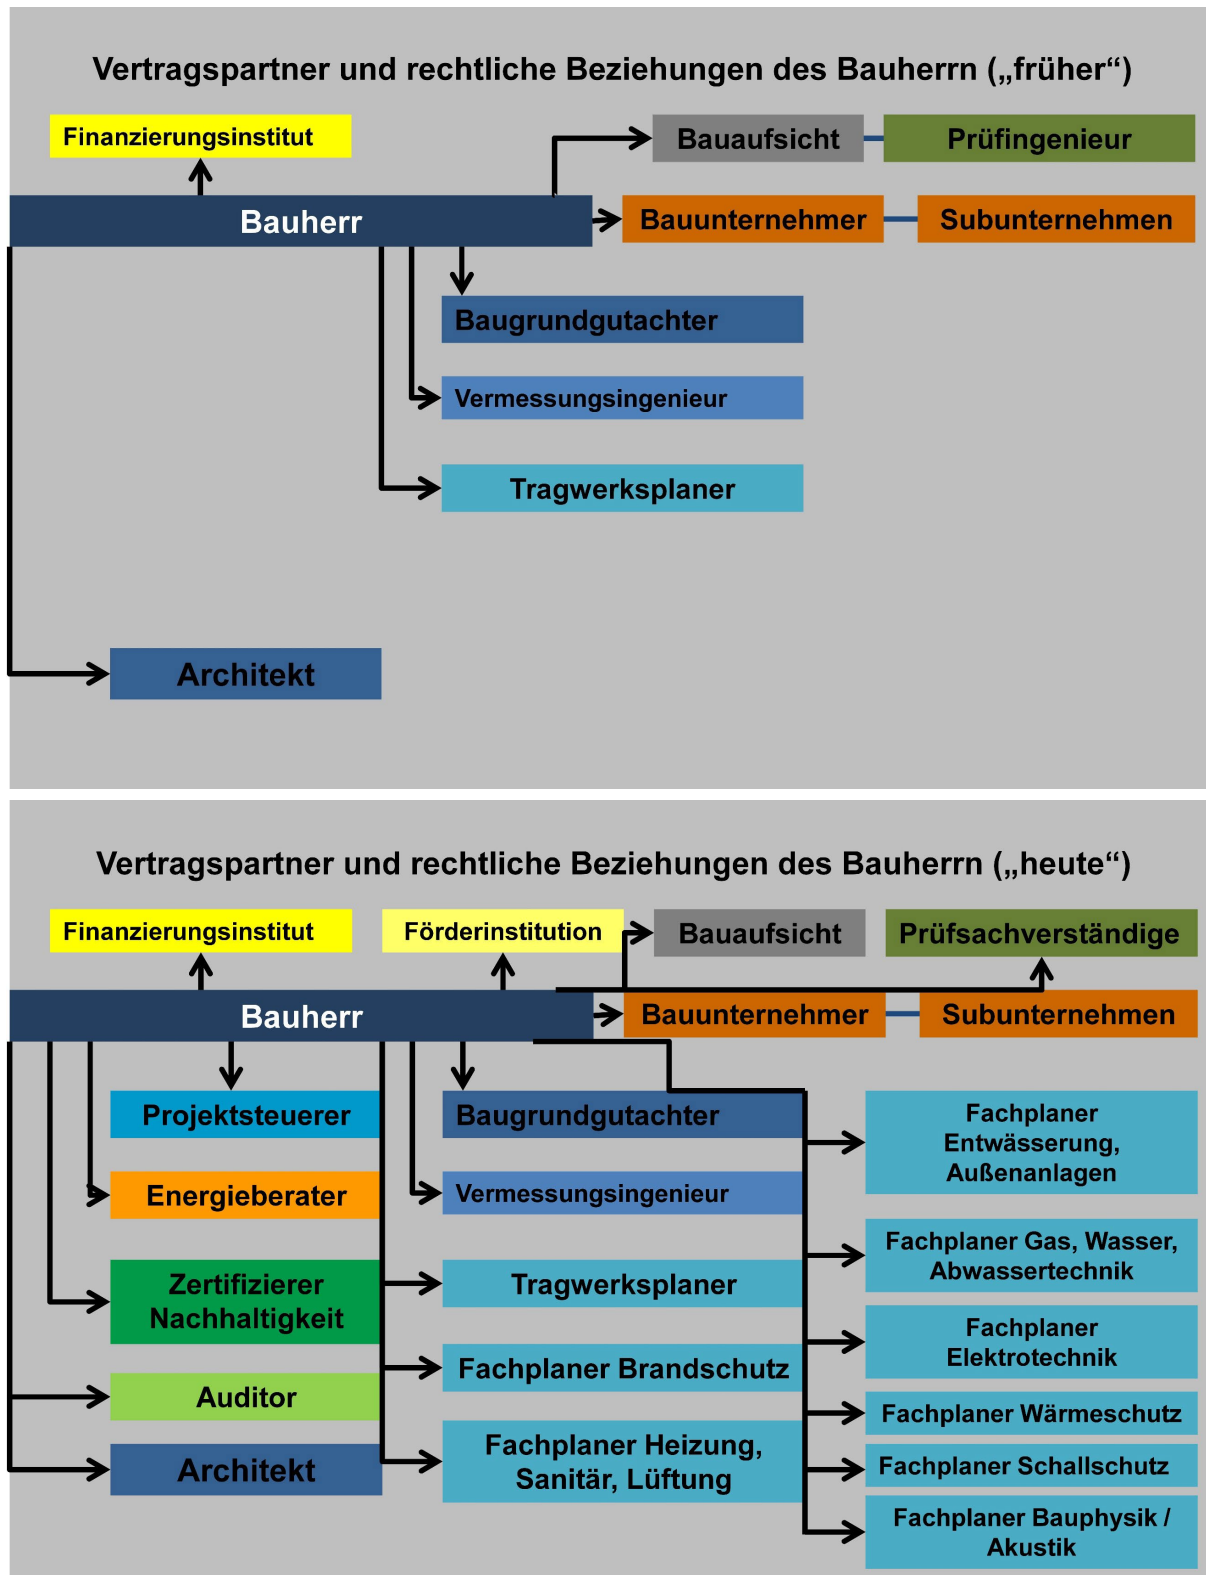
Vertragspartner und rechtliche Beziehungen des Bauherrn („früher“)

Finanzierungsinstitut

Bauaufsicht

Prüfingenieur

Bauherr

Bauunternehmer

Subunternehmen

Baugrundgutachter

Vermessungsingenieur

Tragwerksplaner

Architekt

Vertragspartner und rechtliche Beziehungen des Bauherrn („heute“)

Finanzierungsinstitut

Förderinstitution

Bauaufsicht

Prüfsachverständige

Bauherr

Bauunternehmer

Subunternehmen

Projektsteuerer

Baugrundgutachter

Fachplaner Entwässerung, Außenanlagen

Energieberater

Vermessungsingenieur

Fachplaner Gas, Wasser, Abwassertechnik

Zertifizierer Nachhaltigkeit

Tragwerksplaner

Fachplaner Elektrotechnik

Fachplaner Brandschutz

Auditor

Fachplaner Wärmeschutz

Fachplaner Heizung, Sanitär, Lüftung

Fachplaner Schallschutz

Architekt

Fachplaner Bauphysik / Akustik